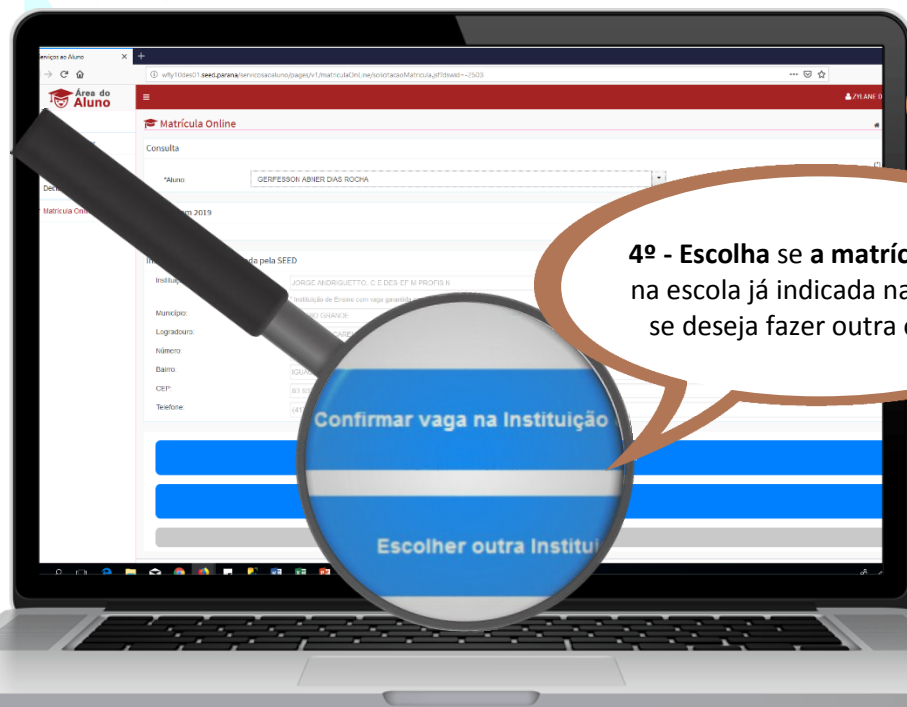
erviços ao Aluno

wfly10des01.seed.parana/servicosaoaluno/pages/v1/matriculaOnLine/solicitacaoMatricula.jsf?dswid=-2503

Área do Aluno

ZYLANE D

Matrícula Online

Consulta

*Aluno: GERFESSON ABNER DIAS ROCHA

Matrícula Onli

m 2019

da pela SEED

Instituiç

JORGE ANDRIGUETTO, C E DES-EF M PROFIS N

Instituição de Ensino com vaga garantida

Município:

Logradouro:

Número:

Bairro:

CEP:

Telefone:

Confirmar vaga na Instituição

Escolher outra Institui

4º - Escolha se a matríc na escola já indicada na se deseja fazer outra e